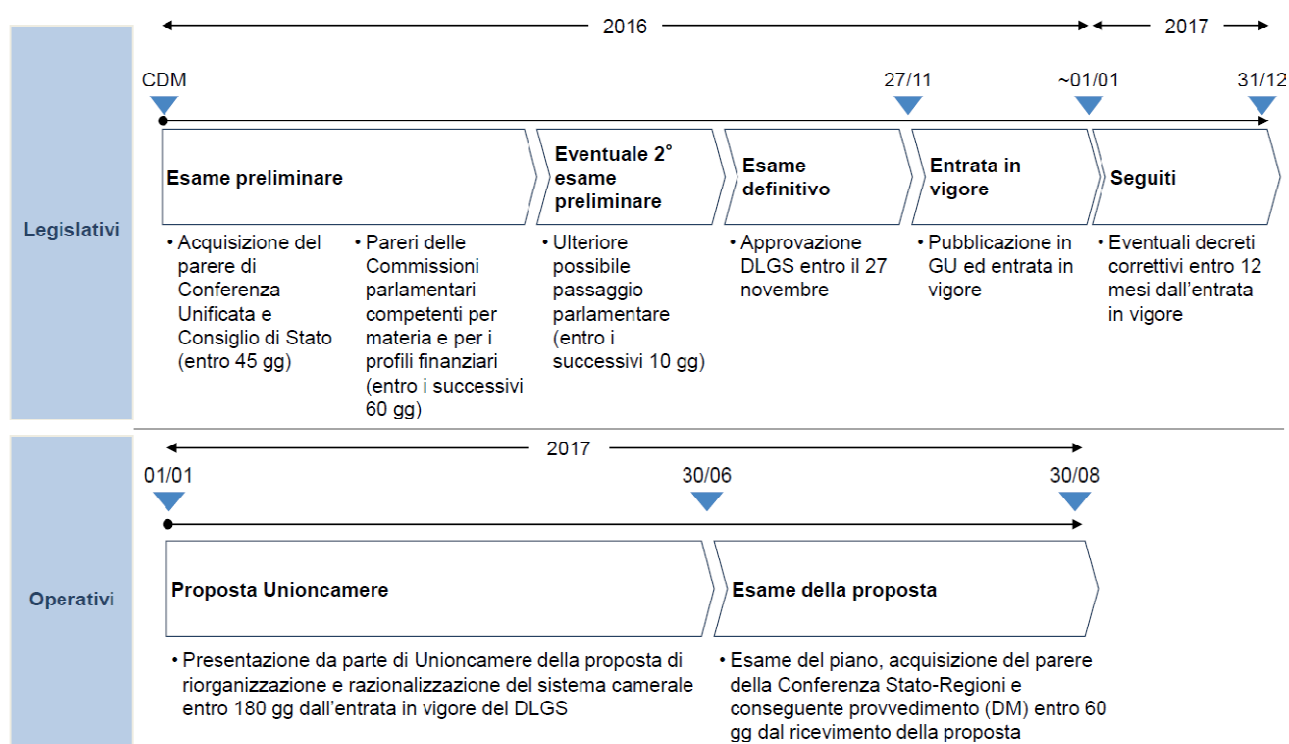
2016

2017

Legislativi

CDM

27/11

~01/01

31/12

Esame preliminare

- Acquisizione del parere di Conferenza Unificata e Consiglio di Stato (entro 45 gg)
- Pareri delle Commissioni parlamentari competenti per materia e per i profili finanziari (entro i successivi 60 gg)

Eventuale 2° esame preliminare

- Ulteriore possibile passaggio parlamentare (entro i successivi 10 gg)

Esame definitivo

- Approvazione DLGS entro il 27 novembre

Entrata in vigore

- Pubblicazione in GU ed entrata in vigore

Seguiti

- Eventuali decreti correttivi entro 12 mesi dall'entrata in vigore

Operativi

2017

01/01

30/06

30/08

Proposta Unioncamere

- Presentazione da parte di Unioncamere della proposta di riorganizzazione e razionalizzazione del sistema camerale entro 180 gg dall'entrata in vigore del DLGS

Esame della proposta

- Esame del piano, acquisizione del parere della Conferenza Stato-Regioni e conseguente provvedimento (DM) entro 60 gg dal ricevimento della proposta